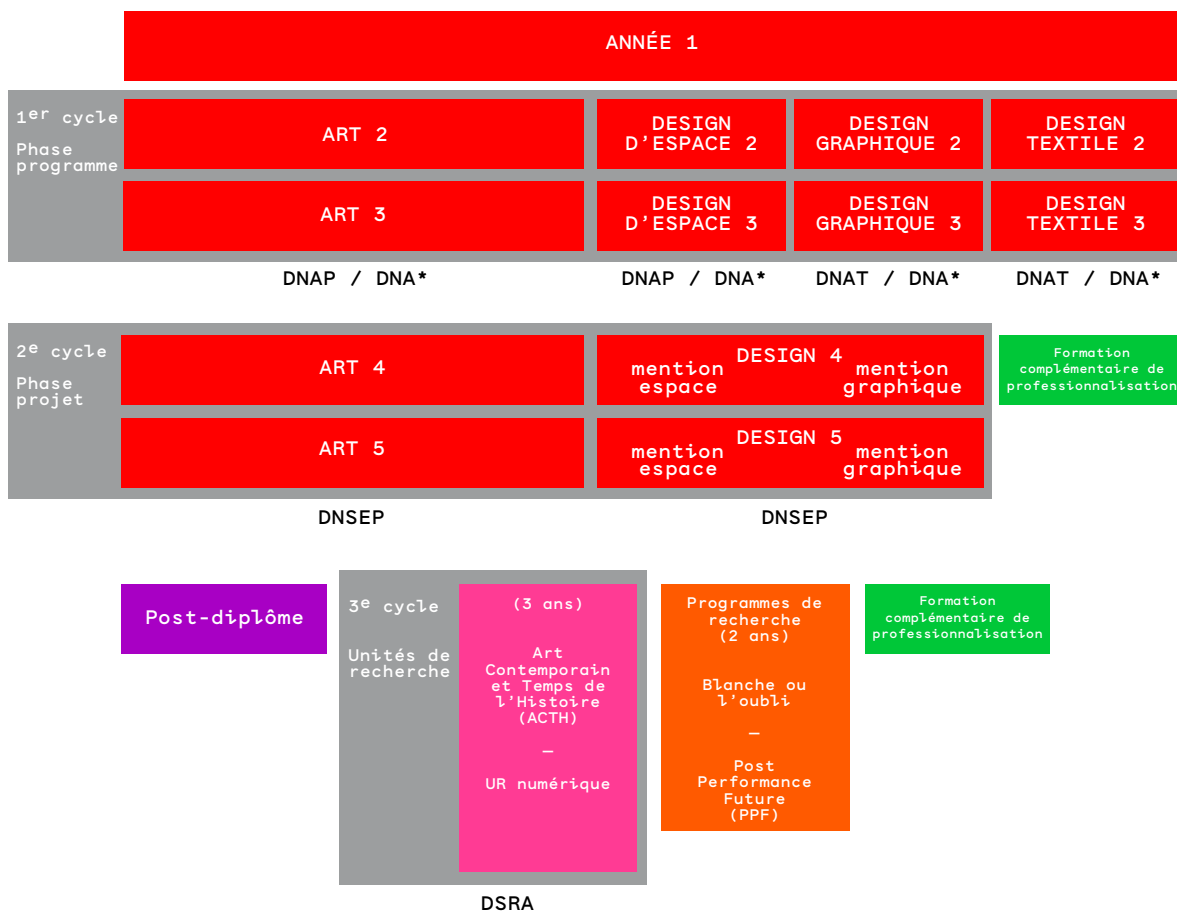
ANNÉE 1

1$^{er}$ cycle
Phase programme

ART 2

DESIGN D'ESPACE 2

DESIGN GRAPHIQUE 2

DESIGN TEXTILE 2

ART 3

DESIGN D'ESPACE 3

DESIGN GRAPHIQUE 3

DESIGN TEXTILE 3

DNAP / DNA*

DNAP / DNA*

DNAT / DNA*

DNAT / DNA*

2$^{e}$ cycle
Phase projet

ART 4

DESIGN 4
mention espace
mention graphique

Formation complémentaire de professionnalisation

ART 5

DESIGN 5
mention espace
mention graphique

DNSEP

DNSEP

Post-diplôme

3$^{e}$ cycle
Unités de recherche

(3 ans)

Art Contemporain et Temps de l'Histoire (ACTH)

—

UR numérique

Programmes de recherche (2 ans)

Blanche ou l'oubli

—

Post Performance Future (PPF)

Formation complémentaire de professionnalisation

DSRA